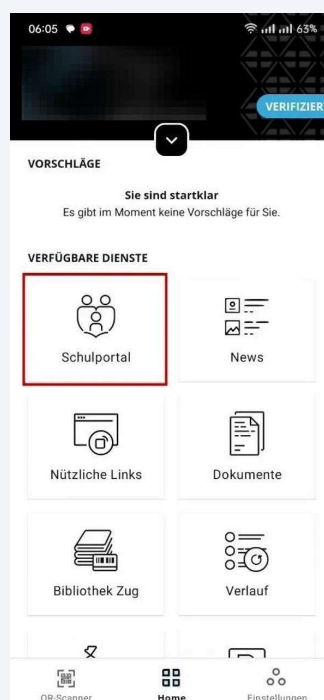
06:05

63%

VERIFIZIER

VORSCHLÄGE

Sie sind startklar
Es gibt im Moment keine Vorschläge für Sie.

VERFÜGBARE DIENSTE

Schulportal

News

Nützliche Links

Dokumente

Bibliothek Zug

Verlauf

QR-Scanner

Home

Einstellungen